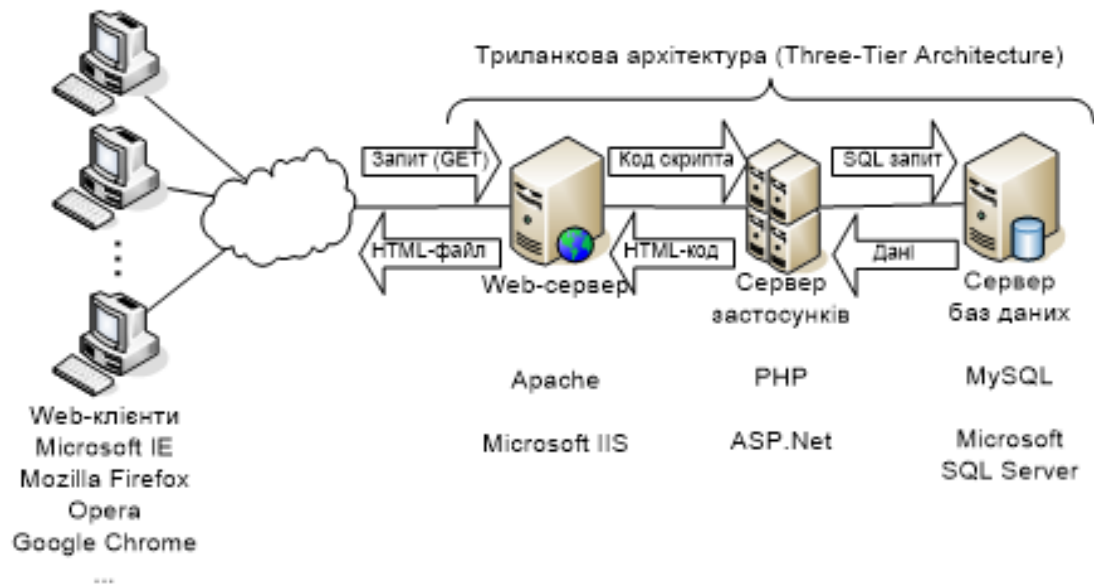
Триланкова архітектура (Three-Tier Architecture)

Запит (GET)
Код скрипта
SQL запит
HTML-файл
HTML-код
Дані

Web-сервер
Сервер застосунків
Сервер баз даних

Apache
Microsoft IIS

PHP
ASP.Net

MySQL
Microsoft SQL Server

Web-клієнти
Microsoft IE
Mozilla Firefox
Opera
Google Chrome
...